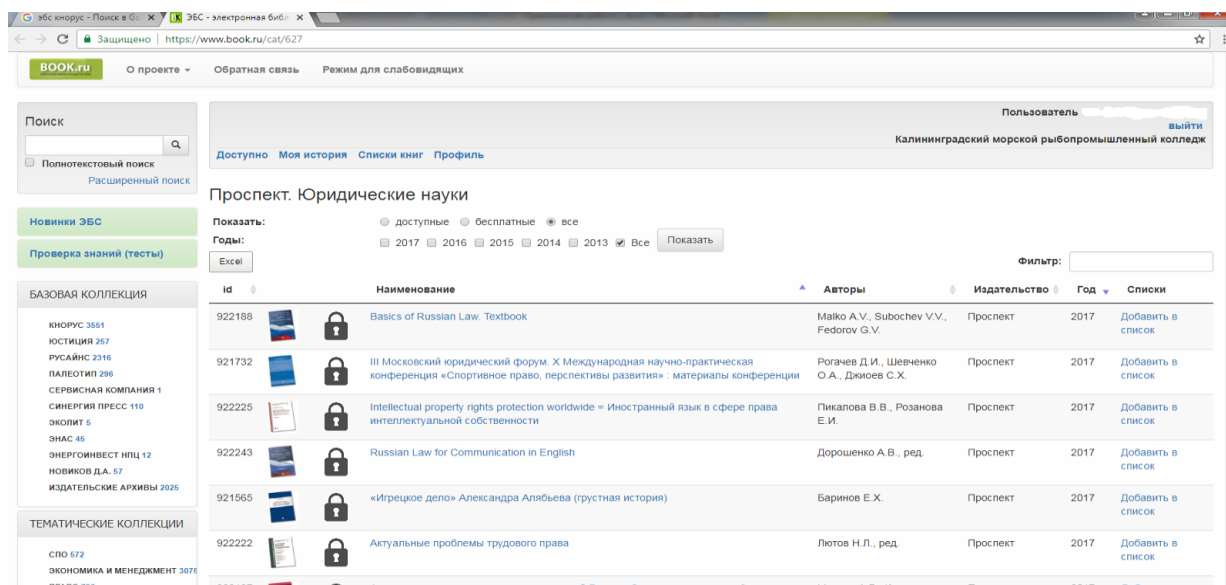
эбс кнорус - Поиск в Go × ЭБС - электронная библ ×

Защищено | https://www.book.ru/cat/627

BOOK.ru О проекте ▾ Обратная связь Режим для слабовидящих

Поиск

Полнотекстовый поиск

Расширенный поиск

Пользователь
выйти
Калининградский морской рыбопромышленный колледж

Доступно Моя история Списки книг Профиль

Проспект. Юридические науки

Показать: доступные бесплатные все
Годы: 2017 2016 2015 2014 2013 Все Показать

Excel

Фильтр:

Новинки ЭБС

Проверка знаний (тесты)

БАЗОВАЯ КОЛЛЕКЦИЯ

КНОРУС 3551
ЮСТИЦИЯ 257
РУСАЙНС 2316
ПАЛЕОТИП 296
СЕРВИСНАЯ КОМПАНИЯ 1
СИНЕРГИЯ ПРЕСС 110
ЭКОЛИТ 5
ЭНАС 45
ЭНЕРГОИНВЕСТ НПЦ 12
НОВИКОВ Д.А. 57
ИЗДАТЕЛЬСКИЕ АРХИВЫ 2025

ТЕМАТИЧЕСКИЕ КОЛЛЕКЦИИ

СПО 572
ЭКОНОМИКА И МЕНЕДЖМЕНТ 3075

| id | Наименование | Авторы | Издательство | Год | Списки |
|---|---|---|---|---|---|
| 922188 | Basics of Russian Law. Textbook | Malko A.V., Subochev V.V., Fedorov G.V. | Проспект | 2017 | Добавить в список |
| 921732 | III Московский юридический форум. X Международная научно-практическая конференция «Спортивное право, перспективы развития» : материалы конференции | Рогачев Д.И., Шевченко О.А., Джиоев С.Х. | Проспект | 2017 | Добавить в список |
| 922225 | Intellectual property rights protection worldwide = Иностранный язык в сфере права интеллектуальной собственности | Пикалова В.В., Розанова Е.И. | Проспект | 2017 | Добавить в список |
| 922243 | Russian Law for Communication in English | Дорошенко А.В., ред. | Проспект | 2017 | Добавить в список |
| 921565 | «Игрецкое дело» Александра Алябьева (грустная история) | Баринов Е.Х. | Проспект | 2017 | Добавить в список |
| 922222 | Актуальные проблемы трудового права | Лютов Н.Л., ред. | Проспект | 2017 | Добавить в список |